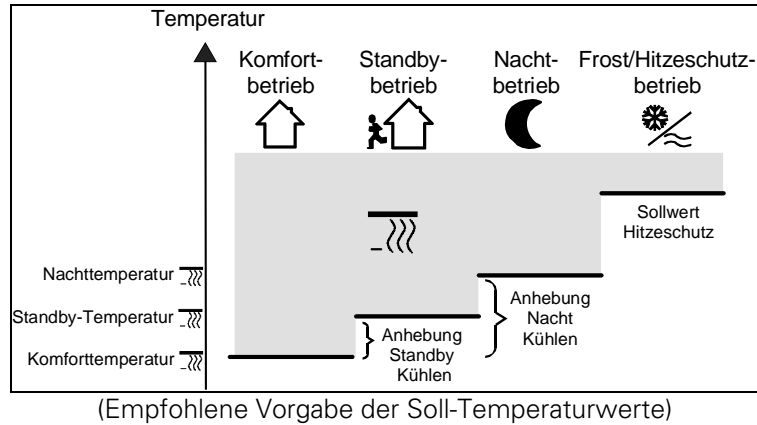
Temperatur

Komfortbetrieb

Standbybetrieb

Nachtbetrieb

Frost/Hitzeschutzbetrieb

Sollwert Hitzeschutz

Nachttemperatur

Standby-Temperatur

Komforttemperatur

Anhebung Nacht Kühlen

Anhebung Standby Kühlen

(Empfohlene Vorgabe der Soll-Temperaturwerte)